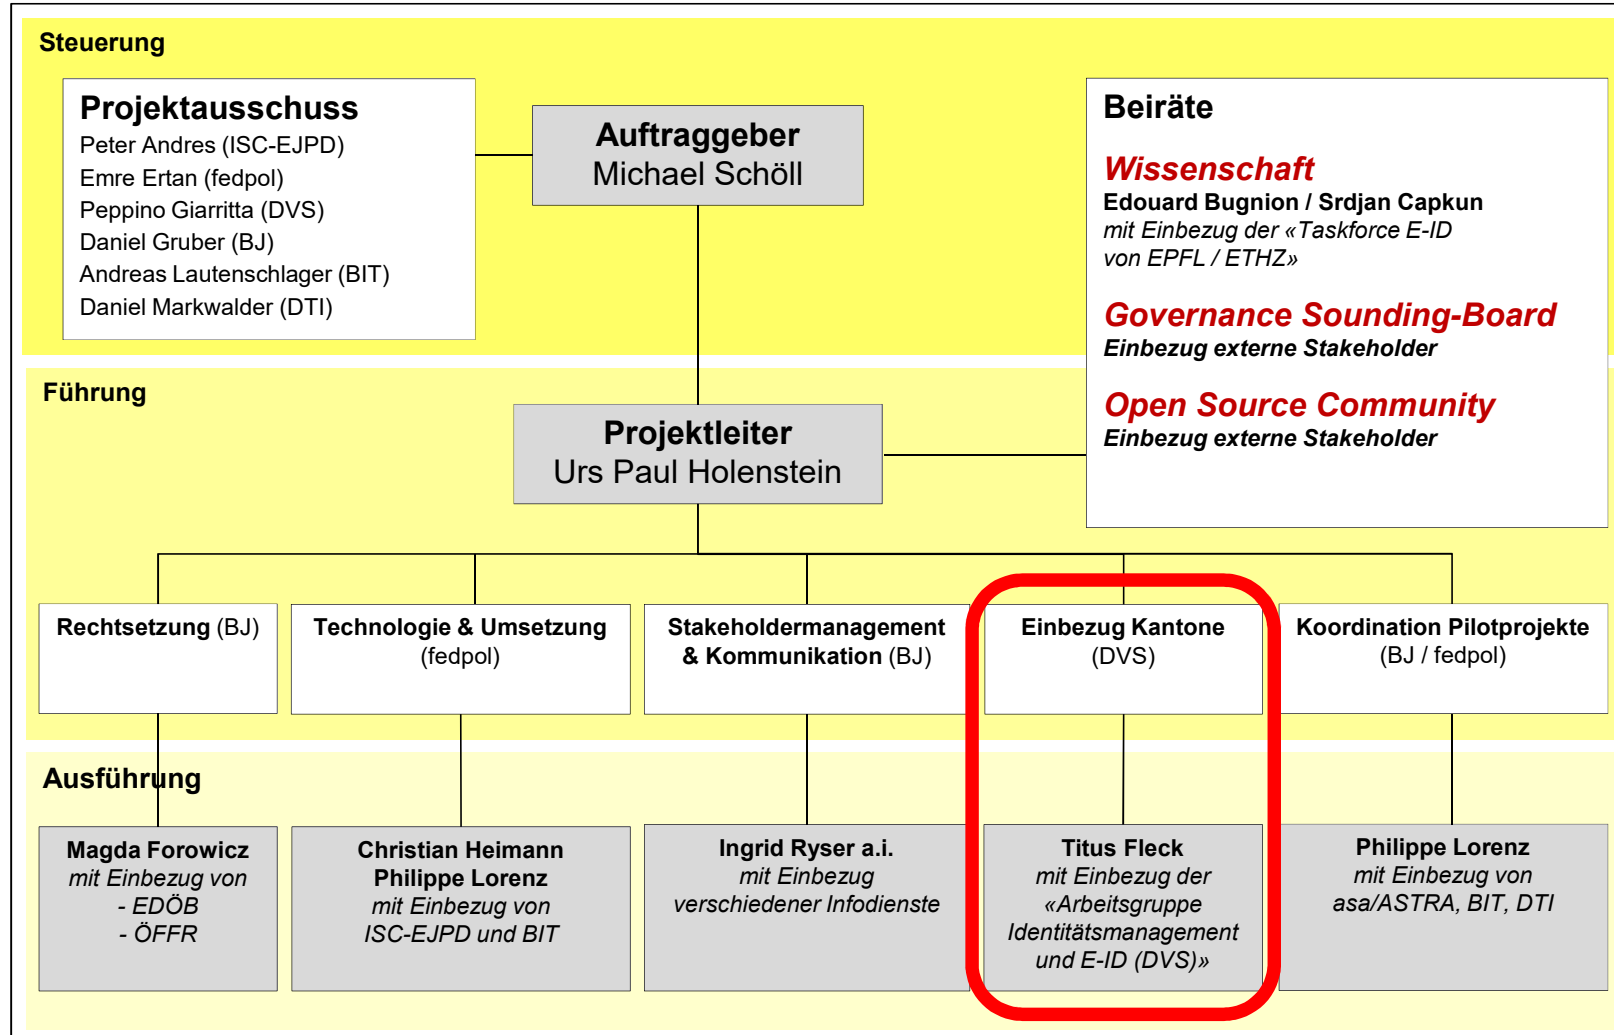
Steuerung

Projektausschuss
Peter Andres (ISC-EJPD)
Emre Ertan (fedpol)
Peppino Giarritta (DVS)
Daniel Gruber (BJ)
Andreas Lautenschlager (BIT)
Daniel Markwalder (DTI)

Auftraggeber
Michael Schöll

Beiräte

Wissenschaft
Edouard Bugnion / Srdjan Capkun
mit Einbezug der «Taskforce E-ID von EPFL / ETHZ»

Governance Sounding-Board
Einbezug externe Stakeholder

Open Source Community
Einbezug externe Stakeholder

Führung

Projektleiter
Urs Paul Holenstein

Rechtsetzung (BJ)

Technologie & Umsetzung (fedpol)

Stakeholdermanagement & Kommunikation (BJ)

Einbezug Kantone (DVS)

Koordination Pilotprojekte (BJ / fedpol)

Ausführung

Magda Forowicz
mit Einbezug von
- EDÖB
- ÖFFR

Christian Heimann
Philippe Lorenz
mit Einbezug von ISC-EJPD und BIT

Ingrid Ryser a.i.
mit Einbezug verschiedener Infodienste

Titus Fleck
mit Einbezug der «Arbeitsgruppe Identitätsmanagement und E-ID (DVS)»

Philippe Lorenz
mit Einbezug von asa/ASTRA, BIT, DTI